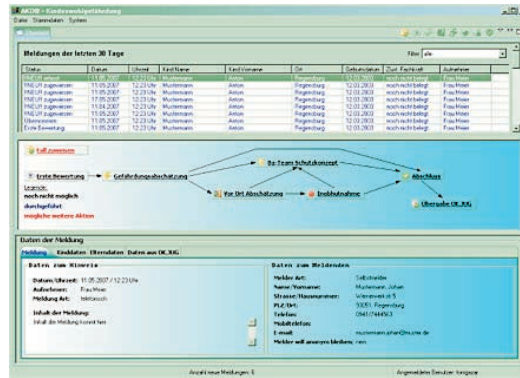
AKDB - Kindeswohlgefährdung
Datei Stammdaten System

Meldungen der letzten 30 Tage

Filter: alle

| Status | Datum | Uhrzeit | Kind Name | Kind Vorname | Ort | Geburtsdatum | Zust. Fachkraft | Aufnehmer |
|---|---|---|---|---|---|---|---|---|
| AKOM erfasst | 11.05.2007 | 12:23 Uhr | Mustermann | Anton | Regensburg | 12.03.2003 | noch nicht belegt | Frau Meier |
| VNEUR zugewiesen | 11.05.2007 | 12:23 Uhr | Mustermann | Anton | Regensburg | 12.03.2003 | noch nicht belegt | Frau Meier |
| VNEUR zugewiesen | 11.05.2007 | 12:23 Uhr | Mustermann | Anton | Regensburg | 12.03.2003 | noch nicht belegt | Frau Meier |
| VNEUR zugewiesen | 11.05.2007 | 12:23 Uhr | Mustermann | Anton | Regensburg | 12.03.2003 | noch nicht belegt | Frau Meier |
| VNEUR zugewiesen | 11.05.2007 | 12:23 Uhr | Mustermann | Anton | Regensburg | 12.03.2003 | noch nicht belegt | Frau Meier |
| Übernommen | 11.05.2007 | 12:23 Uhr | Mustermann | Anton | Regensburg | 12.03.2003 | noch nicht belegt | Frau Meier |
| Erste Bewertung | 11.05.2007 | 12:23 Uhr | Mustermann | Anton | Regensburg | 12.03.2003 | noch nicht belegt | Frau Meier |

Fall zuweisen

Erste Bewertung
Gefährdungsabschätzung
Ko-Team Schutzkonzept
Vor Ort Abschätzung
Inobhutnahme
Abschluss
Übergabe OE JUG

Legende:
noch nicht möglich
durchgeführt
mögliche weitere Aktion

Daten der Meldung

Meldung | Kinddaten | Elterndaten | Daten aus OK.JUG

Daten zum Hinweis

Datum/Uhrzeit: 11.05.2007 / 12:23 Uhr
Aufnehmer: Frau Meier
Meldung Art: telefonisch

Inhalt der Meldung:
Inhalt die Meldung kommt hier

Daten zum Meldenden

Melder Art: Selbstmelder
Name/Vorname: Mustermann, Johan
Strasse/Hausnummer: Wienerweg 5
PLZ/Ort: 93051 Regensburg
Telefon: 0941/744453
Mobiltelefon:
E-mail: mustermann.johan@muster.de
Melder will anonym bleiben: nein

Anzahl neue Meldungen: 5

Angemeldeter Benutzer: fangauge